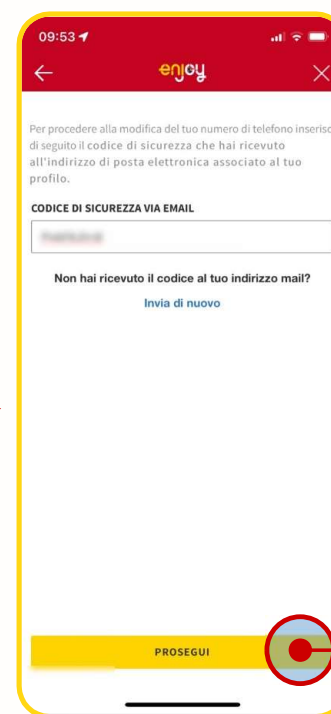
09:53

enjoy

Per procedere alla modifica del tuo numero di telefono inserisc di seguito il codice di sicurezza che hai ricevuto all'indirizzo di posta elettronica associato al tuo profilo.

CODICE DI SICUREZZA VIA EMAIL

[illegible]

Non hai ricevuto il codice al tuo indirizzo mail?

Invia di nuovo

PROSEGUI